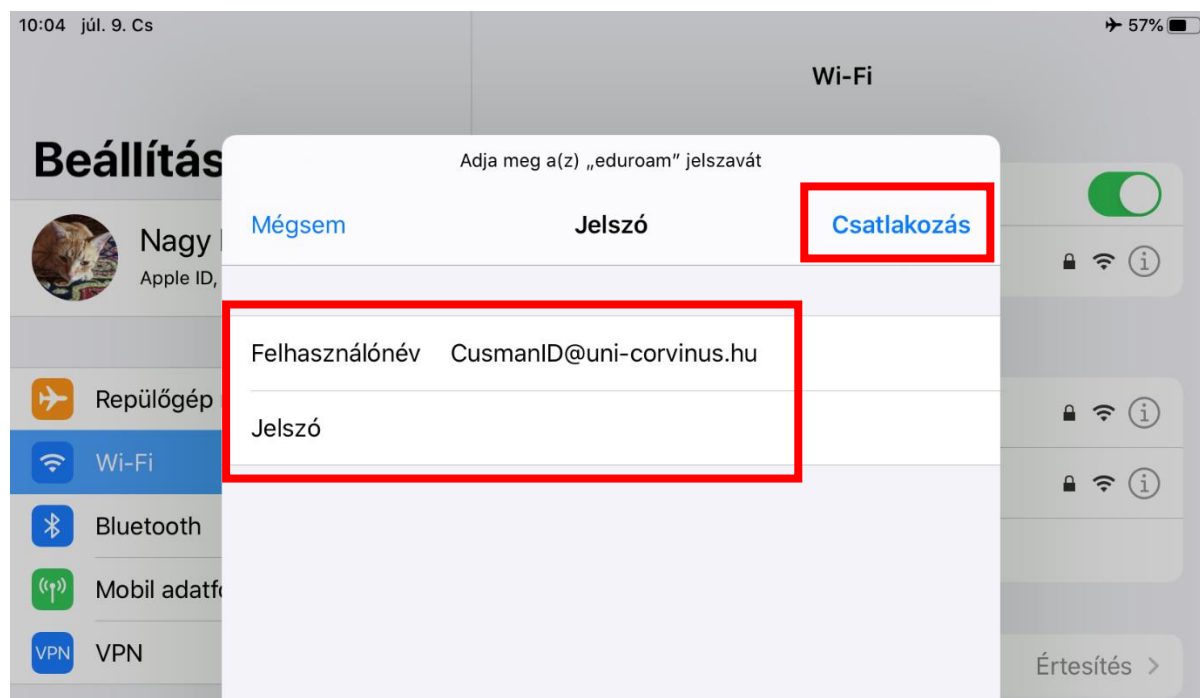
10:04 júl. 9. Cs

57%

Wi-Fi

Beállítás

Nagy

Apple ID,

Repülőgép

Wi-Fi

Bluetooth

Mobil adatf

VPN VPN

Adja meg a(z) „eduroam” jelszavát

Mégsem

Jelszó

Csatlakozás

Felhasználónév CusmanID@uni-corvinus.hu

Jelszó

Értesítés >